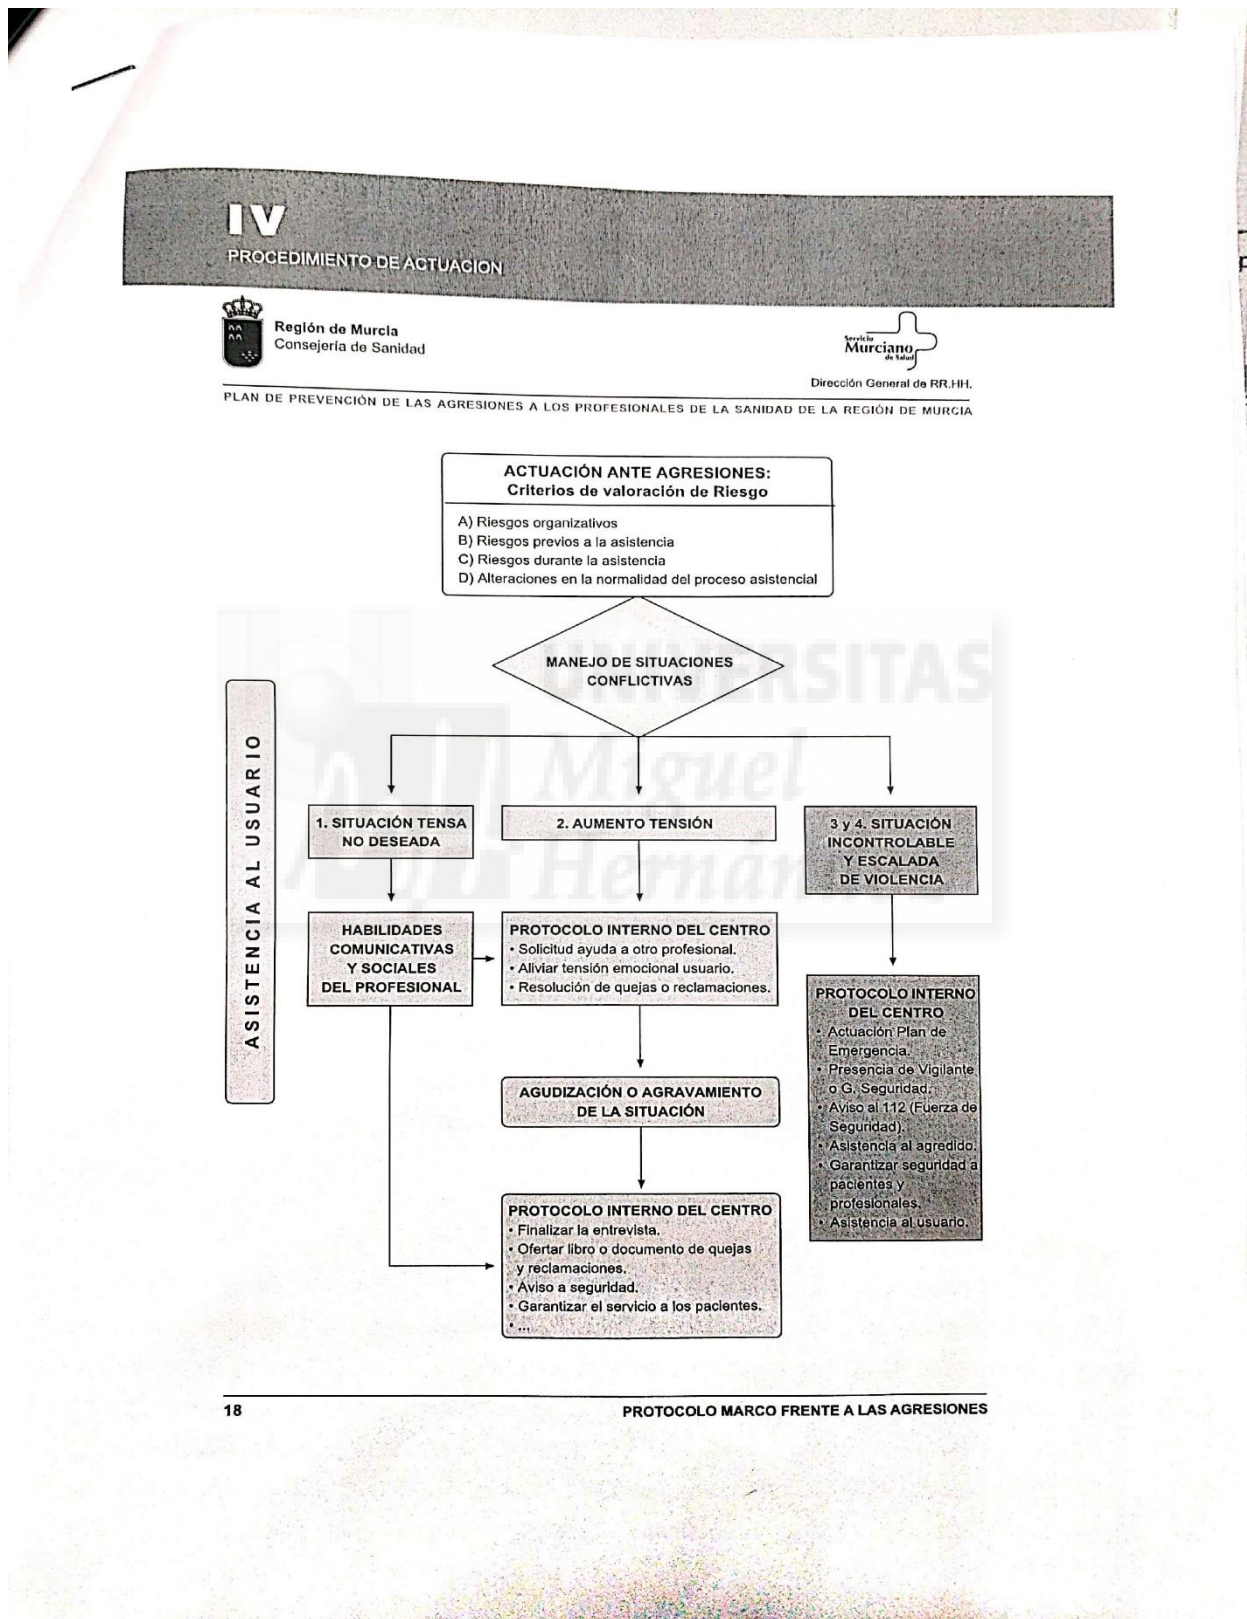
IV
PROCEDIMIENTO DE ACTUACION

Región de Murcia
Consejería de Sanidad

Servicio Murciano de Salud
Dirección General de RR.HH.

PLAN DE PREVENCIÓN DE LAS AGRESIONES A LOS PROFESIONALES DE LA SANIDAD DE LA REGIÓN DE MURCIA

ACTUACIÓN ANTE AGRESIONES:
Criterios de valoración de Riesgo

A) Riesgos organizativos
B) Riesgos previos a la asistencia
C) Riesgos durante la asistencia
D) Alteraciones en la normalidad del proceso asistencial

MANEJO DE SITUACIONES CONFLICTIVAS

ASISTENCIA AL USUARIO

1. SITUACIÓN TENSA NO DESEADA

2. AUMENTO TENSIÓN

3 y 4. SITUACIÓN INCONTROLABLE Y ESCALADA DE VIOLENCIA

HABILIDADES COMUNICATIVAS Y SOCIALES DEL PROFESIONAL

PROTOCOLO INTERNO DEL CENTRO
• Solicitud ayuda a otro profesional.
• Aliviar tensión emocional usuario.
• Resolución de quejas o reclamaciones.

PROTOCOLO INTERNO DEL CENTRO
• Actuación Plan de Emergencia.
• Presencia de Vigilante o G. Seguridad.
• Aviso al 112 (Fuerza de Seguridad).
• Asistencia al agredido.
• Garantizar seguridad a pacientes y profesionales.
• Asistencia al usuario.

AGUDIZACIÓN O AGRAVAMIENTO DE LA SITUACIÓN

PROTOCOLO INTERNO DEL CENTRO
• Finalizar la entrevista.
• Ofertar libro o documento de quejas y reclamaciones.
• Aviso a seguridad.
• Garantizar el servicio a los pacientes.
• ....

18
PROTOCOLO MARCO FRENTE A LAS AGRESIONES